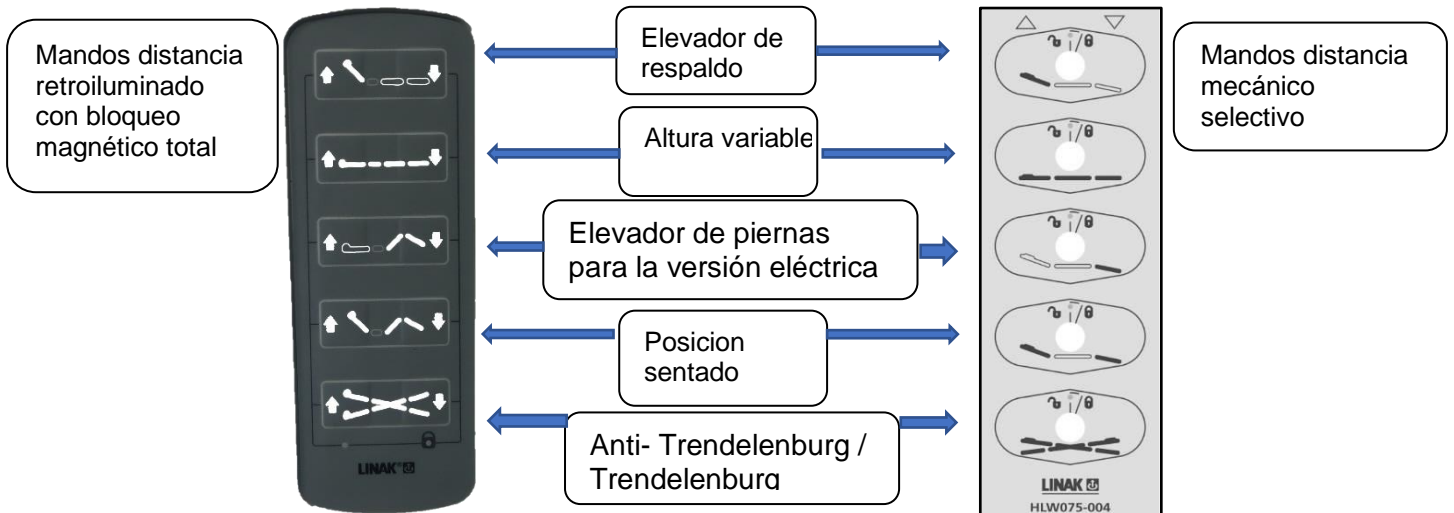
Mandos distancia retroiluminado con bloqueo magnético total

Elevador de respaldo

Altura variable

Elevador de piernas para la versión eléctrica

Posicion sentado

Anti- Trendelenburg / Trendelenburg

Mandos distancia mecánico selectivo

LINAK

LINAK

HLW075-004